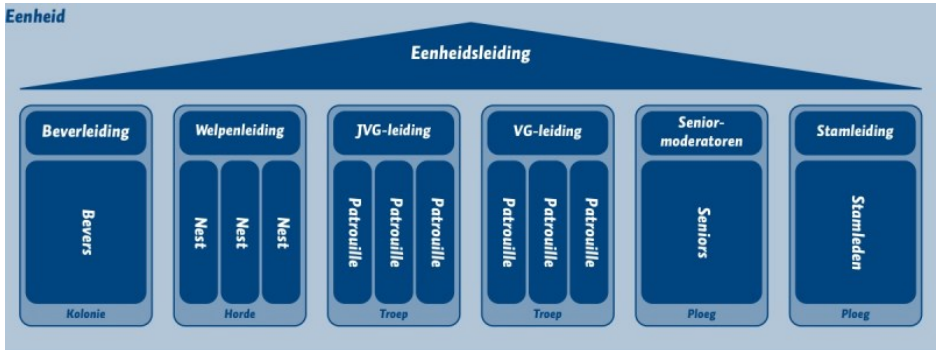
Eenheid

Eenheidsleiding

Beverleiding
Bevers
Kolonie

Welpenleiding
Nest
Nest
Nest
Horde

JVG-leiding
Patrouille
Patrouille
Patrouille
Troep

VG-leiding
Patrouille
Patrouille
Patrouille
Troep

Senior-moderatoren
Seniors
Ploeg

Stamleiding
Stamleden
Ploeg